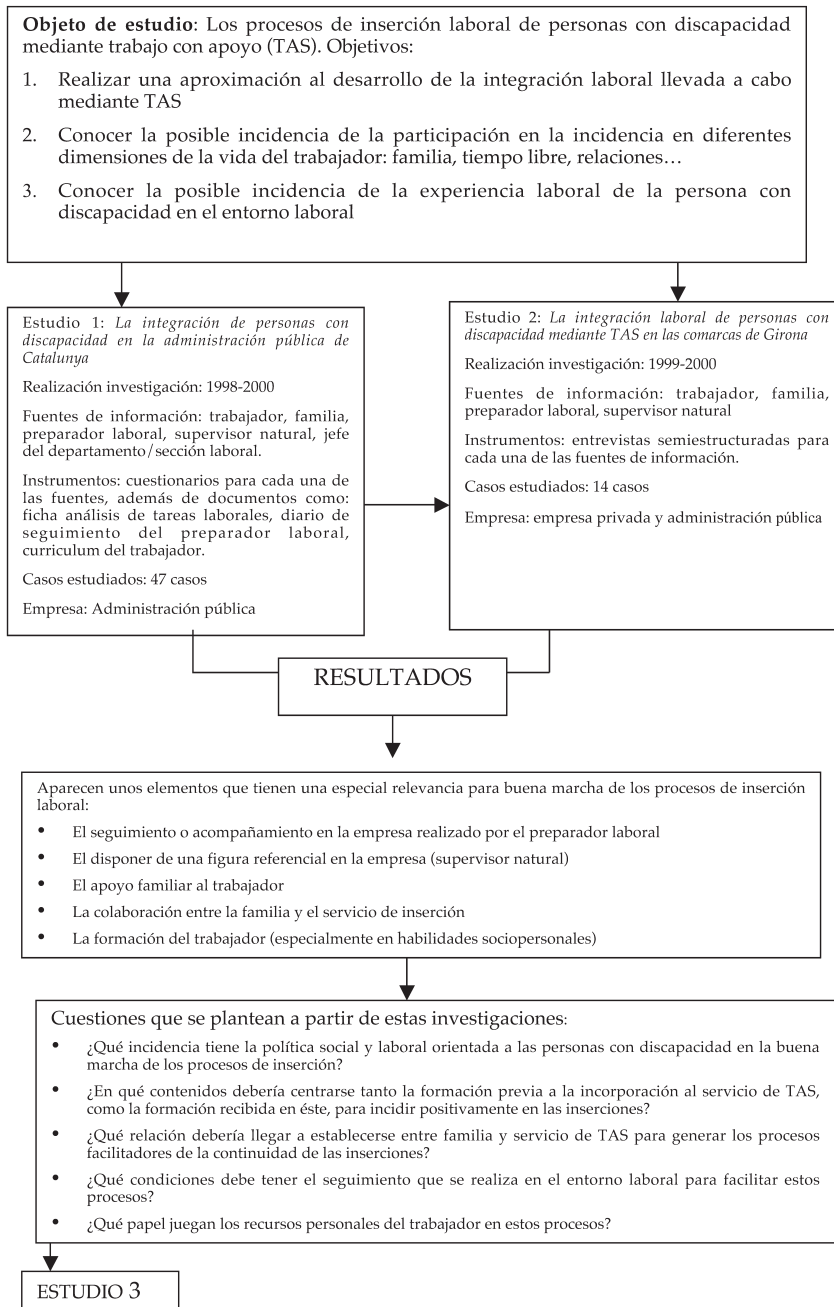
**Objeto de estudio**: Los procesos de inserción laboral de personas con discapacidad mediante trabajo con apoyo (TAS). Objetivos:

1. Realizar una aproximación al desarrollo de la integración laboral llevada a cabo mediante TAS

2. Conocer la posible incidencia de la participación en la incidencia en diferentes dimensiones de la vida del trabajador: familia, tiempo libre, relaciones…

3. Conocer la posible incidencia de la experiencia laboral de la persona con discapacidad en el entorno laboral

Estudio 1: *La integración de personas con discapacidad en la administración pública de Catalunya*

Realización investigación: 1998-2000

Fuentes de información: trabajador, familia, preparador laboral, supervisor natural, jefe del departamento/sección laboral.

Instrumentos: cuestionarios para cada una de las fuentes, además de documentos como: ficha análisis de tareas laborales, diario de seguimiento del preparador laboral, curriculum del trabajador.

Casos estudiados: 47 casos

Empresa: Administración pública

Estudio 2: *La integración laboral de personas con discapacidad mediante TAS en las comarcas de Girona*

Realización investigación: 1999-2000

Fuentes de información: trabajador, familia, preparador laboral, supervisor natural

Instrumentos: entrevistas semiestructuradas para cada una de las fuentes de información.

Casos estudiados: 14 casos

Empresa: empresa privada y administración pública

RESULTADOS

Aparecen unos elementos que tienen una especial relevancia para buena marcha de los procesos de inserción laboral:

• El seguimiento o acompañamiento en la empresa realizado por el preparador laboral
• El disponer de una figura referencial en la empresa (supervisor natural)
• El apoyo familiar al trabajador
• La colaboración entre la familia y el servicio de inserción
• La formación del trabajador (especialmente en habilidades sociopersonales)

Cuestiones que se plantean a partir de estas investigaciones:

• ¿Qué incidencia tiene la política social y laboral orientada a las personas con discapacidad en la buena marcha de los procesos de inserción?
• ¿En qué contenidos debería centrarse tanto la formación previa a la incorporación al servicio de TAS, como la formación recibida en éste, para incidir positivamente en las inserciones?
• ¿Qué relación debería llegar a establecerse entre familia y servicio de TAS para generar los procesos facilitadores de la continuidad de las inserciones?
• ¿Qué condiciones debe tener el seguimiento que se realiza en el entorno laboral para facilitar estos procesos?
• ¿Qué papel juegan los recursos personales del trabajador en estos procesos?

ESTUDIO 3